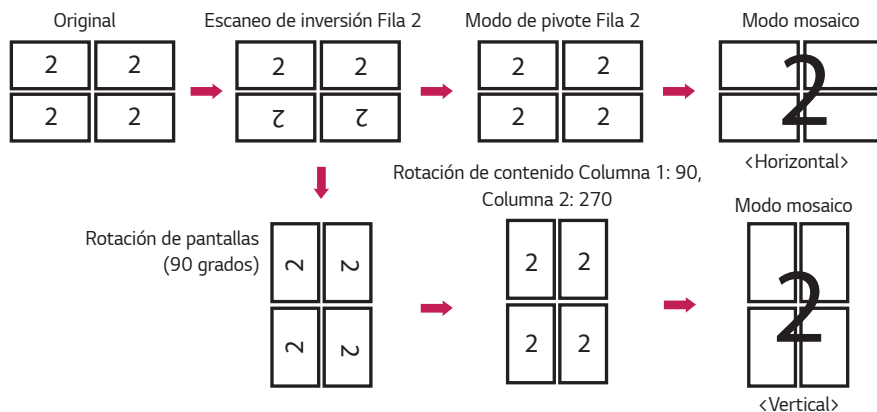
Original

| 2 | 2 |
|---|---|
| 2 | 2 |

Escaneo de inversión Fila 2

| 2 | 2 |
|---|---|
| 2 | 2 |

Modo de pivote Fila 2

| 2 | 2 |
|---|---|
| 2 | 2 |

Modo mosaico

2

<Horizontal>

Rotación de pantallas (90 grados)

| 2 | 2 |
|---|---|
| 2 | 2 |

Rotación de contenido Columna 1: 90, Columna 2: 270

| 2 | 2 |
|---|---|
| 2 | 2 |

Modo mosaico

2

<Vertical>